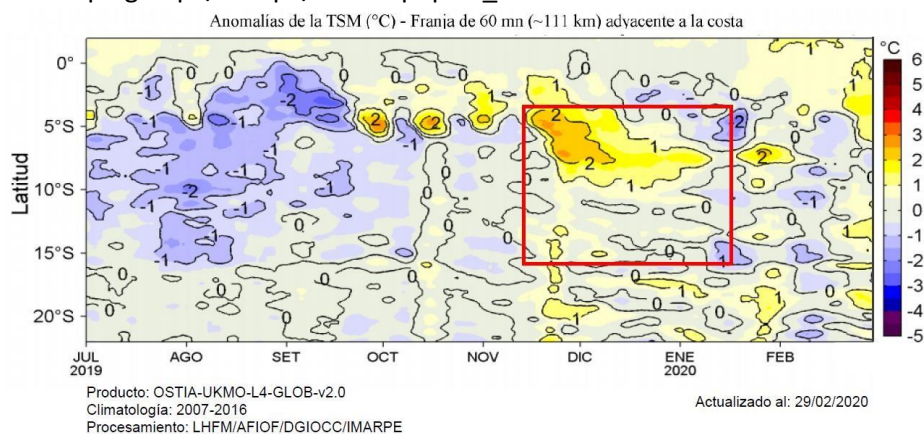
Anomalías de la TSM (°C) - Franja de 60 mn (~111 km) adyacente a la costa

Latitud

0°
5°S
10°S
15°S
20°S

JUL 2019
AGO
SET
OCT
NOV
DIC
ENE 2020
FEB

°C
6
5
4
3
2
1
0
-1
-2
-3
-4
-5

0
-1
-2
2
1

Producto: OSTIA-UKMO-L4-GLOB-v2.0
Climatología: 2007-2016
Procesamiento: LHFM/AFIOF/DGIOCC/IMARPE

Actualizado al: 29/02/2020